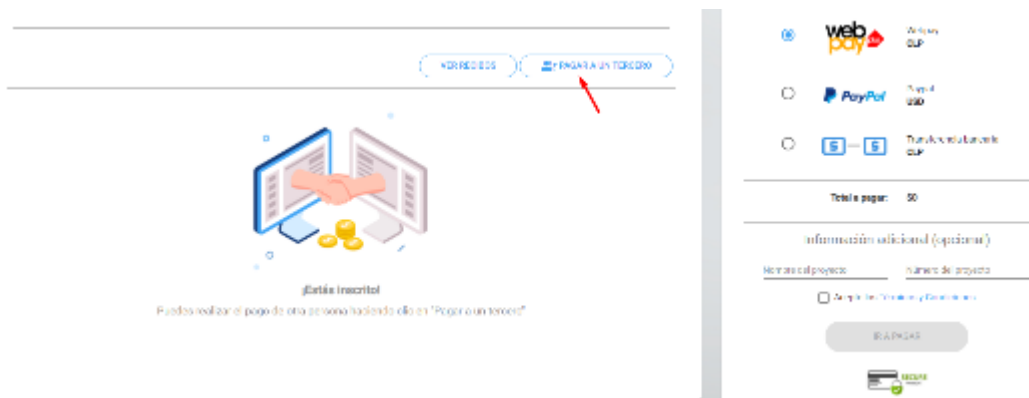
VER RECIBOS

PAGAR A UN TERCERO

¡Estás inscrito!

Puedes realizar el pago de otra persona haciendo clic en "Pagar a un tercero"

webpay plus

Webpay
CLP

PayPal

PayPal
USD

$ — $

Transferencia bancaria
CLP

Total a pagar: $0

Información adicional (opcional)

Nombre del proyecto

Número de proyecto

Acepto los Términos y Condiciones

IR A PAGAR

SECURE